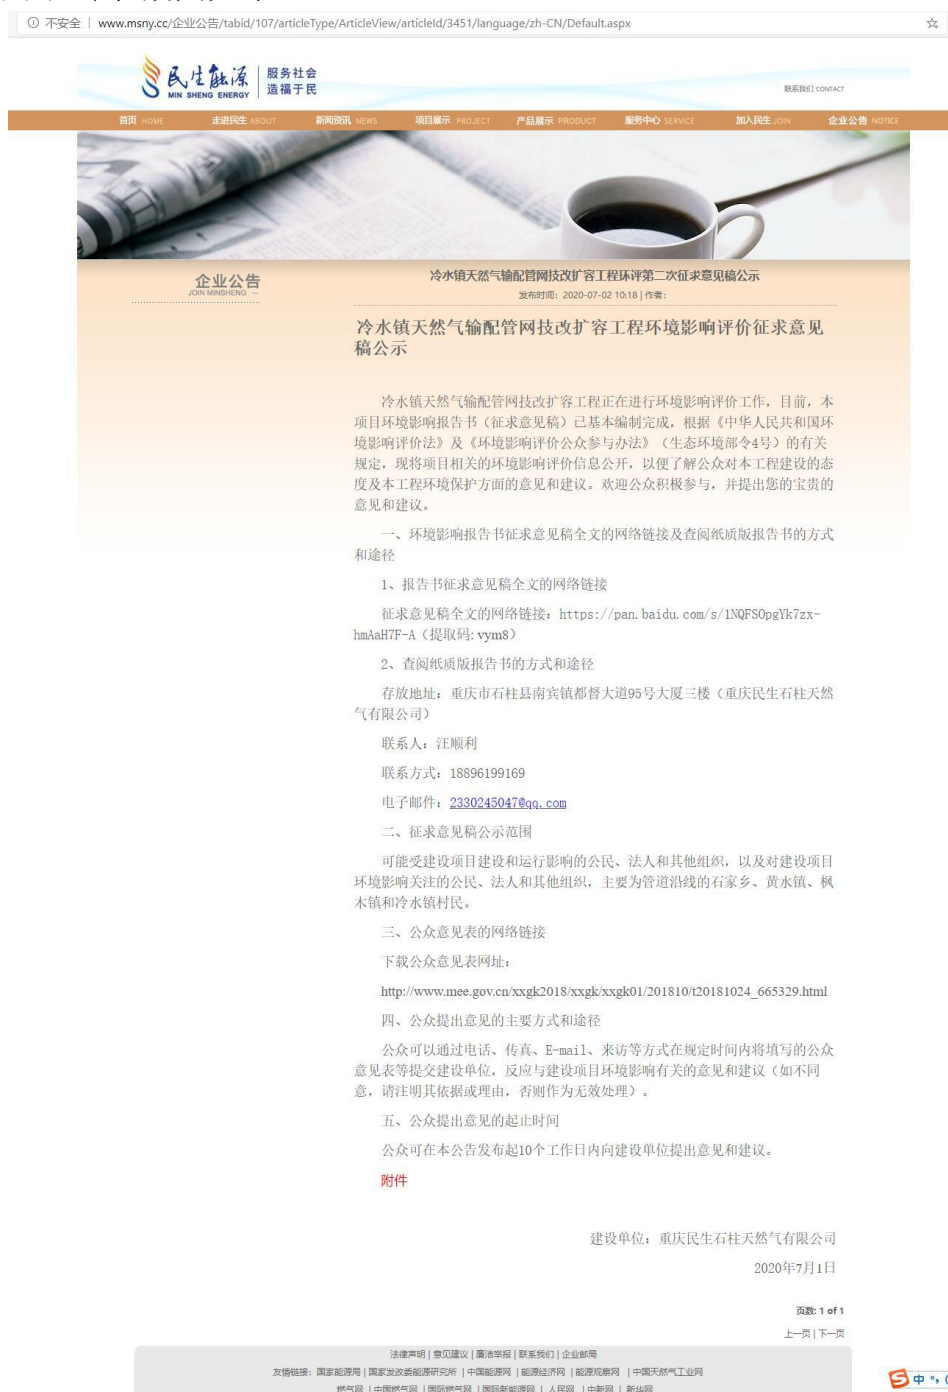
ⓘ 不安全 | www.msny.cc/企业公告/tabid/107/articleType/ArticleView/articleId/3451/language/zh-CN/Default.aspx

民生能源 MIN SHENG ENERGY 服务社会 造福于民

联系我们 CONTACT

首页 HOME 走进民生 ABOUT 新闻资讯 NEWS 项目展示 PROJECT 产品展示 PRODUCT 服务中心 SERVICE 加入民生 JOIN 企业公告 NOTICE

企业公告 JOIN MINSHENG

冷水镇天然气输配管网技改扩容工程环评第二次征求意见稿公示
发布时间：2020-07-02 10:18 | 作者:

冷水镇天然气输配管网技改扩容工程环境影响评价征求意见稿公示

冷水镇天然气输配管网技改扩容工程正在进行环境影响评价工作，目前，本项目环境影响报告书（征求意见稿）已基本编制完成，根据《中华人民共和国环境影响评价法》及《环境影响评价公众参与办法》（生态环境部令4号）的有关规定，现将项目相关的环境影响评价信息公开，以便了解公众对本工程建设的态度及本工程环境保护方面的意见和建议。欢迎公众积极参与，并提出您的宝贵的意见和建议。

一、环境影响报告书征求意见稿全文的网络链接及查阅纸质版报告书的方式和途径

1、报告书征求意见稿全文的网络链接

征求意见稿全文的网络链接：https://pan.baidu.com/s/1NQFSOpgYk7zx-hmAaH7F-A（提取码: vym8）

2、查阅纸质版报告书的方式和途径

存放地址：重庆市石柱县南宾镇都督大道95号大厦三楼（重庆民生石柱天然气有限公司）

联系人：汪顺利

联系方式：18896199169

电子邮件：2330245047@qq.com

二、征求意见稿公示范围

可能受建设项目建设和运行影响的公民、法人和其他组织，以及对建设项目环境影响关注的公民、法人和其他组织，主要为管道沿线的石家乡、黄水镇、枫木镇和冷水镇村民。

三、公众意见表的网络链接

下载公众意见表网址：

http://www.mee.gov.cn/xxgk2018/xxgk/xxgk01/201810/t20181024_665329.html

四、公众提出意见的主要方式和途径

公众可以通过电话、传真、E-mail、来访等方式在规定时间内将填写的公众意见表等提交建设单位，反应与建设项目环境影响有关的意见和建议（如不同意，请注明其依据或理由，否则作为无效处理）。

五、公众提出意见的起止时间

公众可在本公告发布起10个工作日内向建设单位提出意见和建议。

附件

建设单位：重庆民生石柱天然气有限公司
2020年7月1日

页数: 1 of 1
上一页 | 下一页

法律声明 | 意见建议 | 廉洁举报 | 联系我们 | 企业邮局
友情链接：国家能源局 | 国家发改委能源研究所 | 中国能源网 | 能源经济网 | 能源观察网 | 中国天然气工业网
燃气网 | 中国燃气网 | 国际燃气网 | 国际新能源网 | 人民网 | 中新网 | 新华网